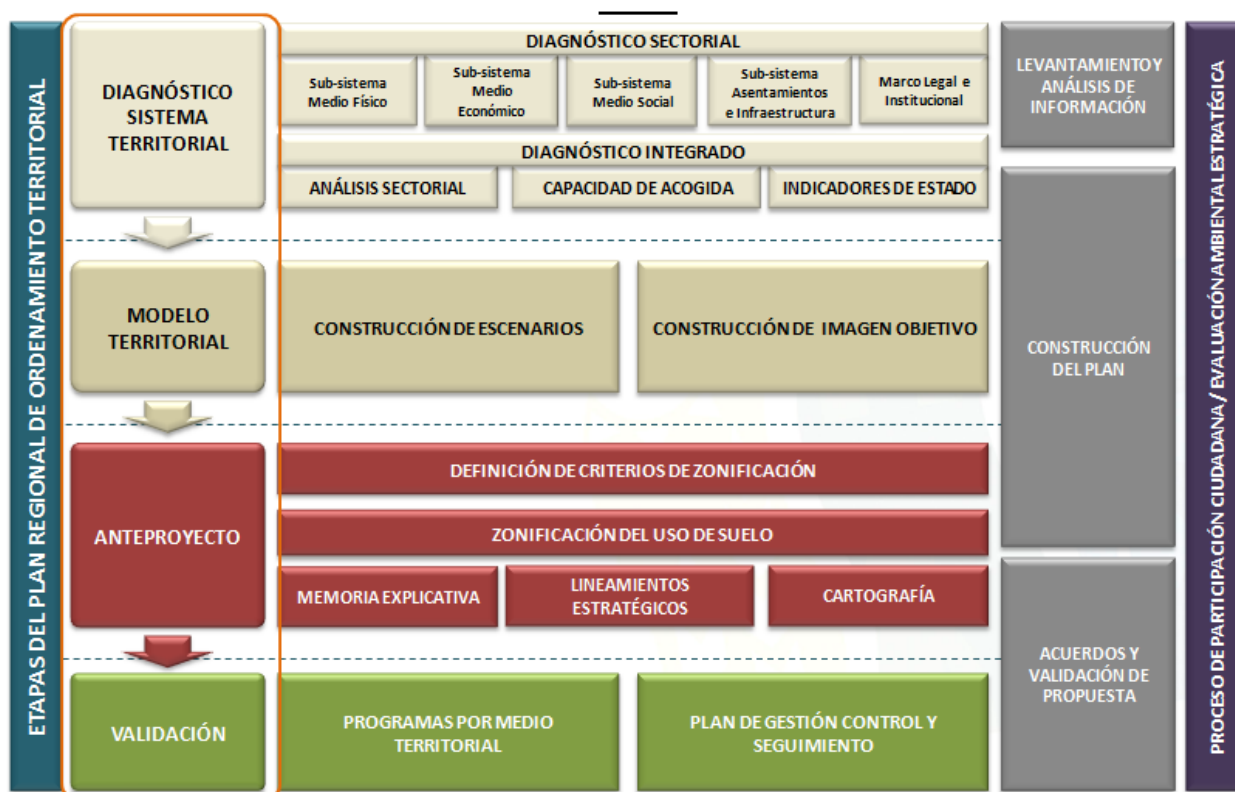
ETAPAS DEL PLAN REGIONAL DE ORDENAMIENTO TERRITORIAL

DIAGNÓSTICO SISTEMA TERRITORIAL

DIAGNÓSTICO SECTORIAL

Sub-sistema Medio Físico

Sub-sistema Medio Económico

Sub-sistema Medio Social

Sub-sistema Asentamientos e Infraestructura

Marco Legal e Institucional

DIAGNÓSTICO INTEGRADO

ANÁLISIS SECTORIAL

CAPACIDAD DE ACOGIDA

INDICADORES DE ESTADO

LEVANTAMIENTO Y ANÁLISIS DE INFORMACIÓN

MODELO TERRITORIAL

CONSTRUCCIÓN DE ESCENARIOS

CONSTRUCCIÓN DE IMAGEN OBJETIVO

CONSTRUCCIÓN DEL PLAN

ANTEPROYECTO

DEFINICIÓN DE CRITERIOS DE ZONIFICACIÓN

ZONIFICACIÓN DEL USO DE SUELO

MEMORIA EXPLICATIVA

LINEAMIENTOS ESTRATÉGICOS

CARTOGRAFÍA

ACUERDOS Y VALIDACIÓN DE PROPUESTA

VALIDACIÓN

PROGRAMAS POR MEDIO TERRITORIAL

PLAN DE GESTIÓN CONTROL Y SEGUIMIENTO

PROCESO DE PARTICIPACIÓN CIUDADANA / EVALUACIÓN AMBIENTAL ESTRATÉGICA